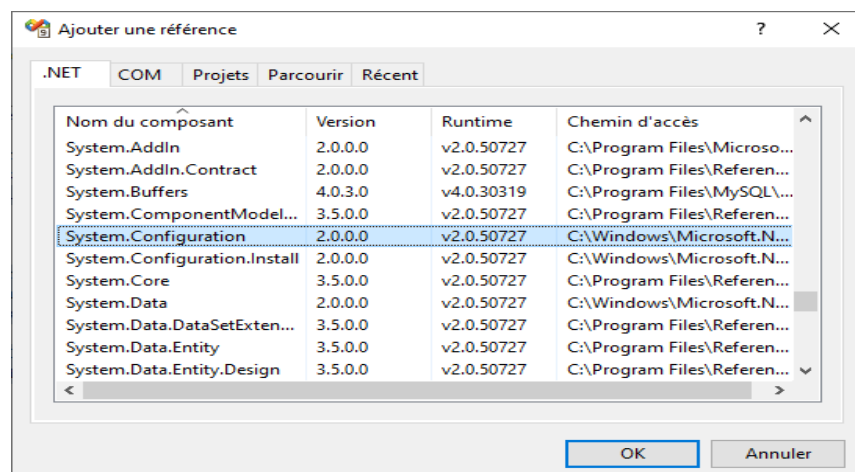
Ajouter une référence

?

.NET | COM | Projets | Parcourir | Récent

| Nom du composant | Version | Runtime | Chemin d'accès |
|---|---|---|---|
| System.AddIn | 2.0.0.0 | v2.0.50727 | C:\Program Files\Microso... |
| System.AddIn.Contract | 2.0.0.0 | v2.0.50727 | C:\Program Files\Referen... |
| System.Buffers | 4.0.3.0 | v4.0.30319 | C:\Program Files\MySQL\... |
| System.ComponentModel... | 3.5.0.0 | v2.0.50727 | C:\Program Files\Referen... |
| System.Configuration | 2.0.0.0 | v2.0.50727 | C:\Windows\Microsoft.N... |
| System.Configuration.Install | 2.0.0.0 | v2.0.50727 | C:\Windows\Microsoft.N... |
| System.Core | 3.5.0.0 | v2.0.50727 | C:\Program Files\Referen... |
| System.Data | 2.0.0.0 | v2.0.50727 | C:\Windows\Microsoft.N... |
| System.Data.DataSetExten... | 3.5.0.0 | v2.0.50727 | C:\Program Files\Referen... |
| System.Data.Entity | 3.5.0.0 | v2.0.50727 | C:\Program Files\Referen... |
| System.Data.Entity.Design | 3.5.0.0 | v2.0.50727 | C:\Program Files\Referen... |

OK | Annuler